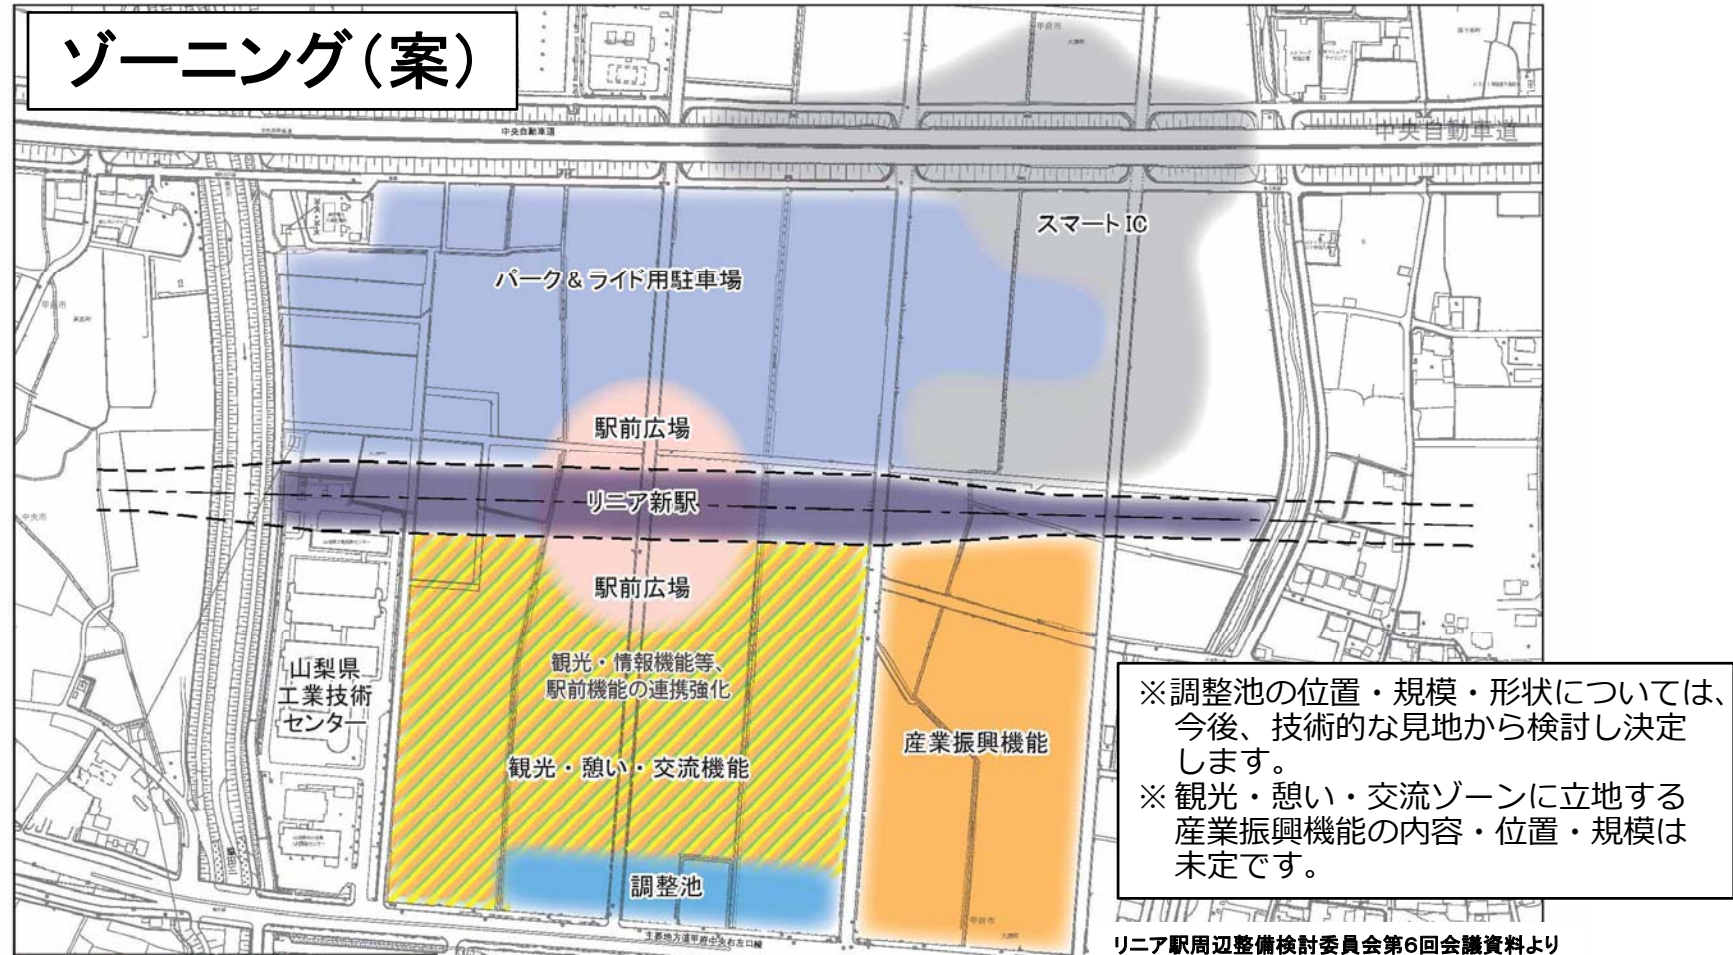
ゾーニング（案）

中央自動車道

中央自動車道

スマートIC

パーク＆ライド用駐車場

駅前広場

リニア新駅

駅前広場

山梨県
工業技術
センター

観光・情報機能等、
駅前機能の連携強化

観光・憩い・交流機能

産業振興機能

調整池

※調整池の位置・規模・形状については、今後、技術的な見地から検討し決定します。
※観光・憩い・交流ゾーンに立地する産業振興機能の内容・位置・規模は未定です。

リニア駅周辺整備検討委員会第6回会議資料より